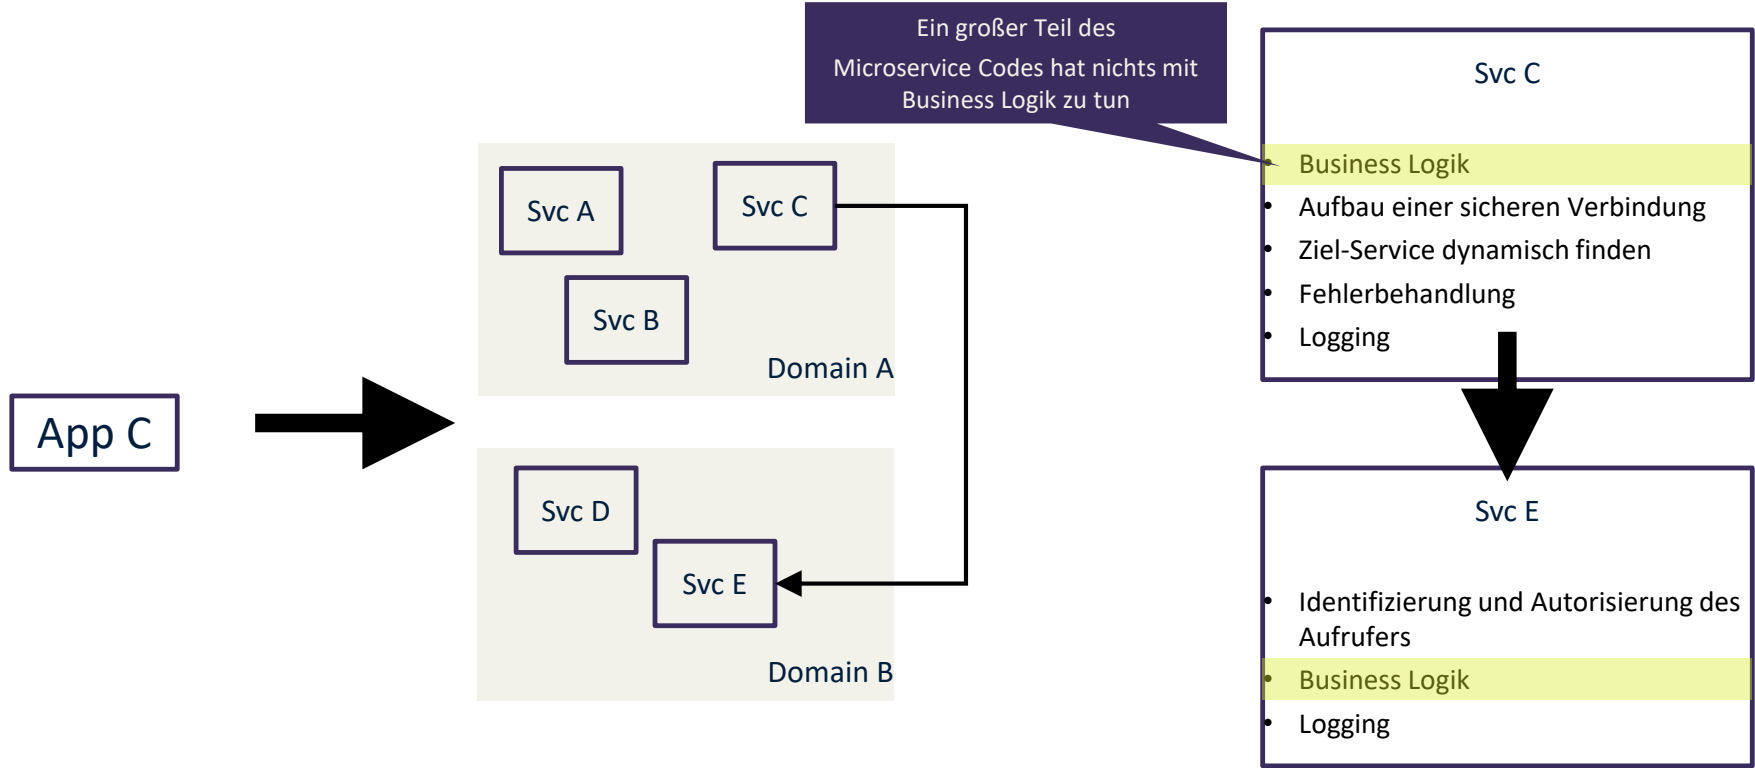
App C

Svc A

Svc C

Svc B

Domain A

Svc D

Svc E

Domain B

Ein großer Teil des Microservice Codes hat nichts mit Business Logik zu tun

Svc C

- Business Logik
- Aufbau einer sicheren Verbindung
- Ziel-Service dynamisch finden
- Fehlerbehandlung
- Logging

Svc E

- Identifizierung und Autorisierung des Aufrufers
- Business Logik
- Logging